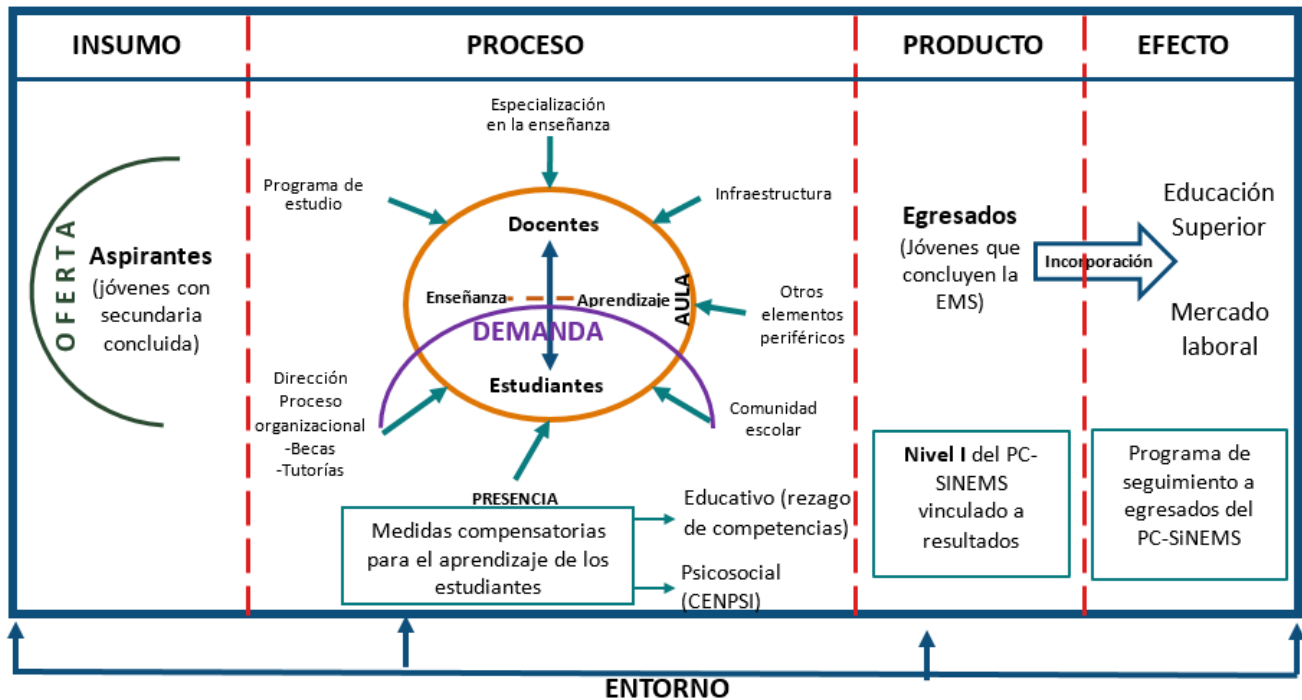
INSUMO

PROCESO

PRODUCTO

EFECTO

OFERTA

Aspirantes (jóvenes con secundaria concluida)

Especialización en la enseñanza

Programa de estudio

Infraestructura

Docentes

Enseñanza

Aprendizaje

AULA

DEMANDA

Otros elementos periféricos

Estudiantes

Dirección Proceso organizacional -Becas -Tutorías

Comunidad escolar

PRESENCIA

Medidas compensatorias para el aprendizaje de los estudiantes

Educativo (rezago de competencias)

Psicosocial (CENPSI)

Egresados (Jóvenes que concluyen la EMS)

Incorporación

Nivel I del PC-SINEMS vinculado a resultados

Educación Superior

Mercado laboral

Programa de seguimiento a egresados del PC-SiNEMS

ENTORNO